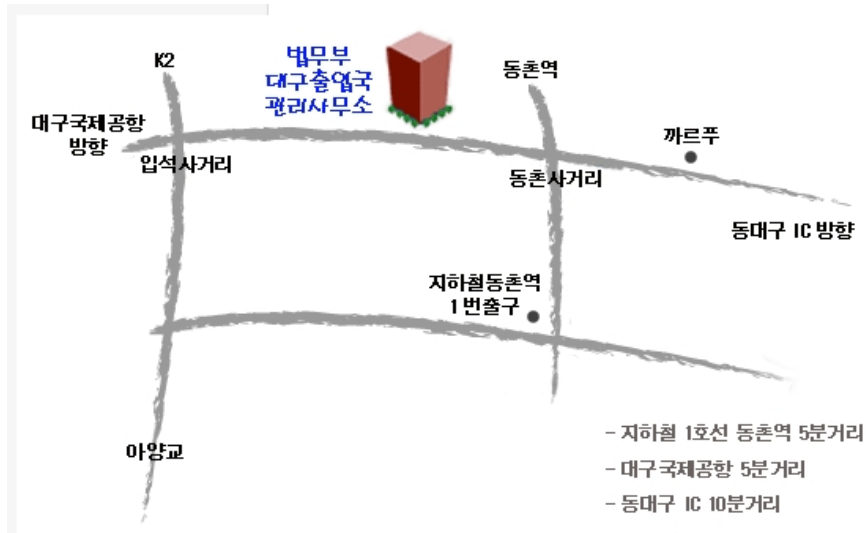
K2

법무부
대구출입국
관리사무소

동촌역

대구국제공항
방향

입석사거리

까르푸

동촌사거리

동대구 IC 방향

지하철동촌역
1번출구

아양교

- 지하철 1호선 동촌역 5분거리
- 대구국제공항 5분거리
- 동대구 IC 10분거리